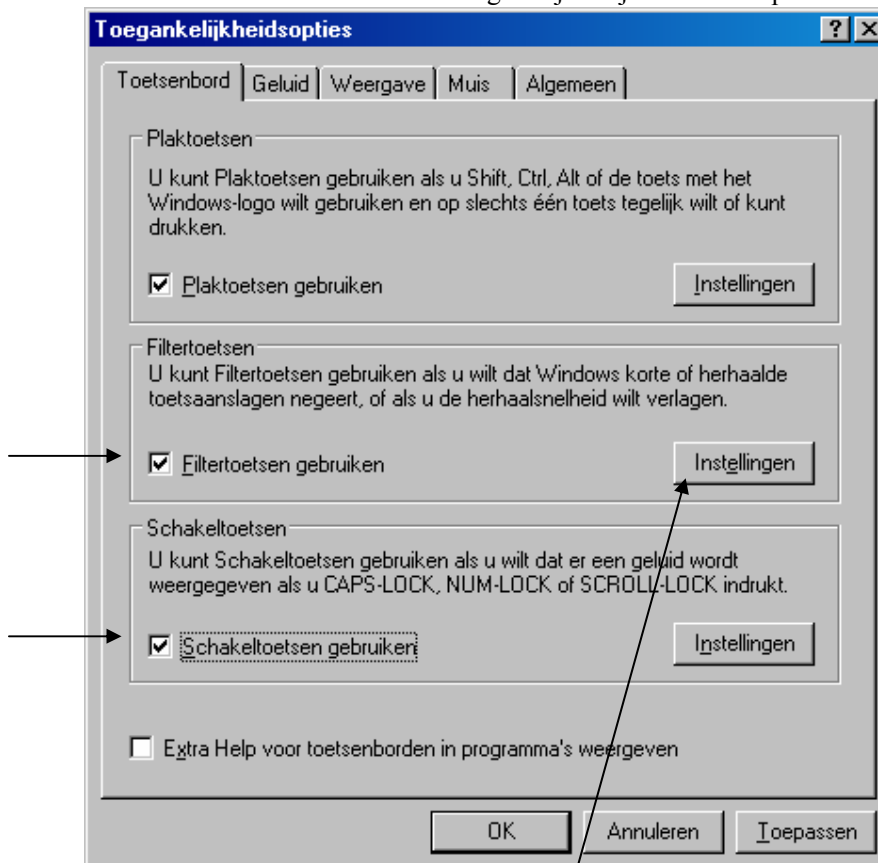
Toegankelijkheidsopties

?

Toetsenbord | Geluid | Weergave | Muis | Algemeen

Plaktoetsen

U kunt Plaktoetsen gebruiken als u Shift, Ctrl, Alt of de toets met het Windows-logo wilt gebruiken en op slechts één toets tegelijk wilt of kunt drukken.

☑ Plaktoetsen gebruiken

Instellingen

Filtertoetsen

U kunt Filtertoetsen gebruiken als u wilt dat Windows korte of herhaalde toetsaanslagen negeert, of als u de herhaalsnelheid wilt verlagen.

☑ Filtertoetsen gebruiken

Instellingen

Schakeltoetsen

U kunt Schakeltoetsen gebruiken als u wilt dat er een geluid wordt weergegeven als u CAPS-LOCK, NUM-LOCK of SCROLL-LOCK indrukt.

☑ Schakeltoetsen gebruiken

Instellingen

☐ Extra Help voor toetsenborden in programma's weergeven

OK

Annuleren

Toepassen